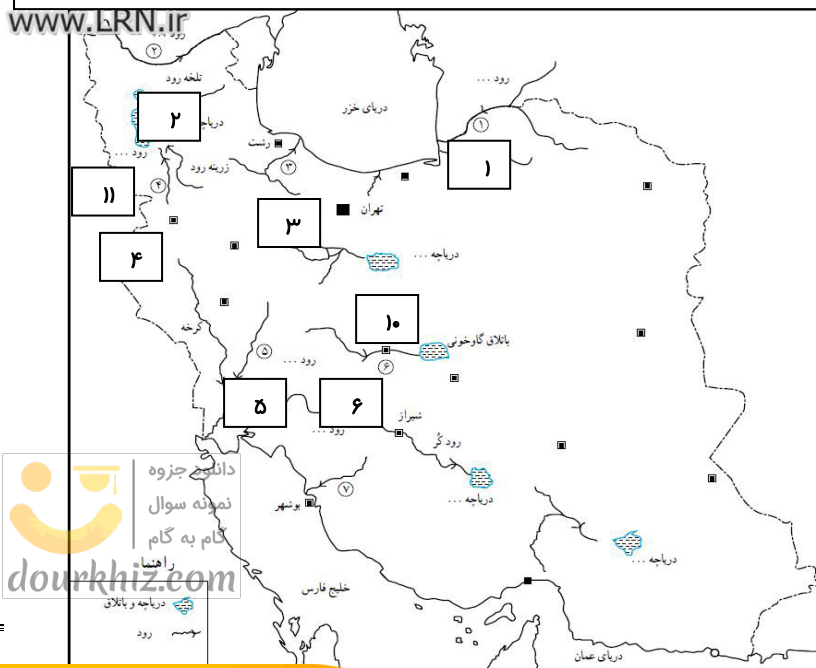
www.LRN.ir

②

تلخه رود

۲

دریاچه

رود ...

زرینه رود

۴

۱۱

۴

رشت

③

دریای خزر

رود ...

①

۱

تهران

۳

دریاچه ...

کرخه

۱۰

باتلاق گاوخونی

⑤

رود ...

⑥

۵

۶

شیراز

رود ...

رود کُر

دریاچه ...

دانلود جزوه
نمونه سوال
گام به گام
راهنما

dourkhiz.com

بوشهر

⑦

خلیج فارس

دریاچه ...

دریاچه و باتلاق

رود

دریای عمان